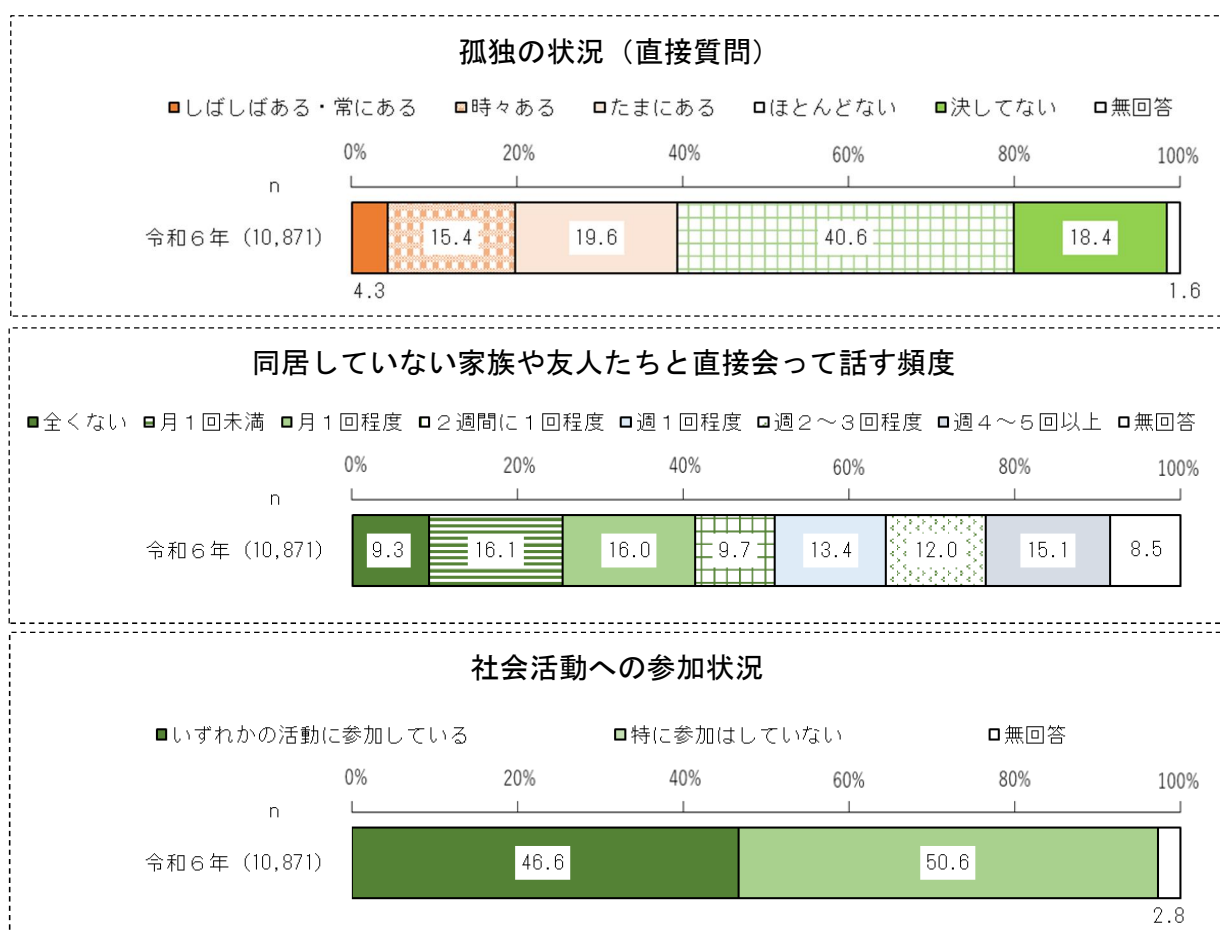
孤独の状況（直接質問）

しばしばある・常にある　時々ある　たまにある　ほとんどない　決してない　無回答

0%　20%　40%　60%　80%　100%

n

令和６年（10,871）　15.4　19.6　40.6　18.4

4.3　1.6

同居していない家族や友人たちと直接会って話す頻度

全くない　月１回未満　月１回程度　２週間に１回程度　週１回程度　週２～３回程度　週４～５回以上　無回答

0%　20%　40%　60%　80%　100%

n

令和６年（10,871）　9.3　16.1　16.0　9.7　13.4　12.0　15.1　8.5

社会活動への参加状況

いずれかの活動に参加している　特に参加はしていない　無回答

0%　20%　40%　60%　80%　100%

n

令和６年（10,871）　46.6　50.6

2.8